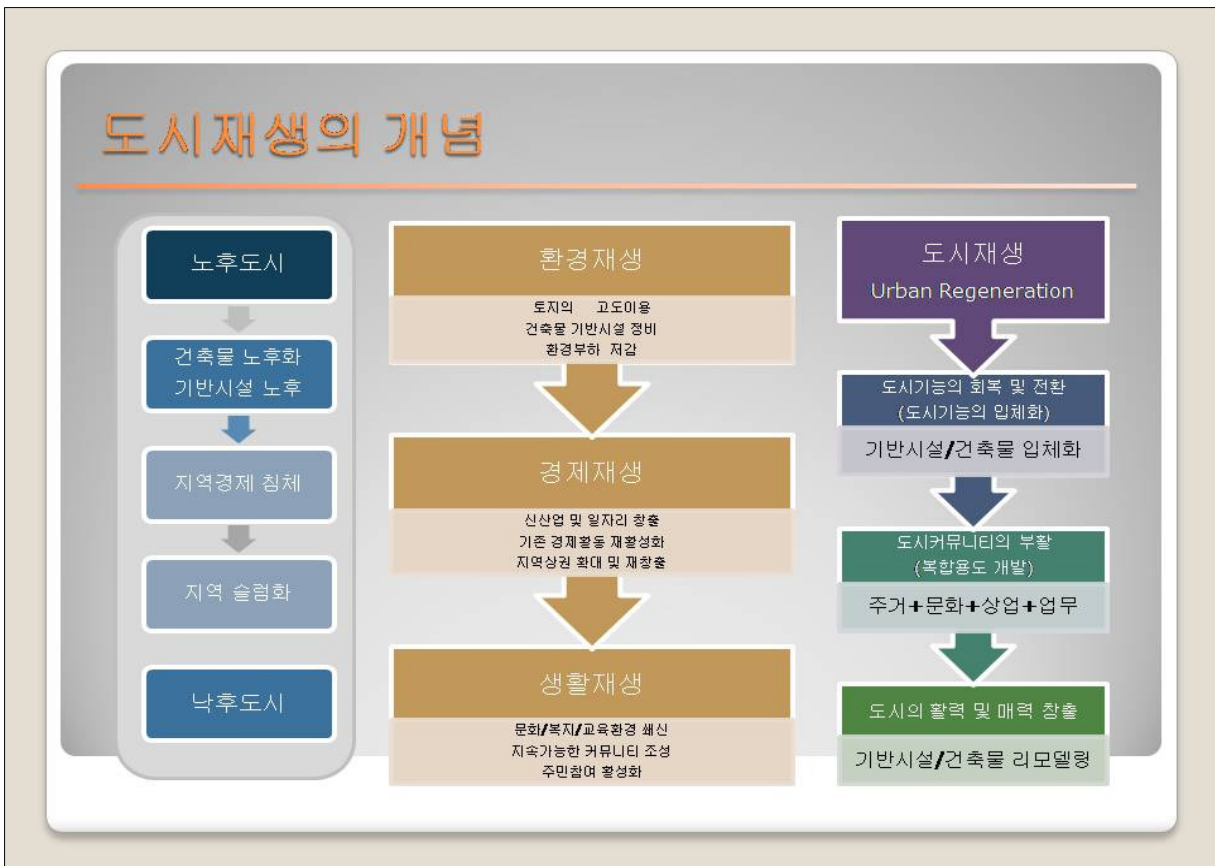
도시재생의 개념

노후도시

건축물 노후화
기반시설 노후

지역경제 침체

지역 슬럼화

낙후도시

환경재생

토지의 고도이용
건축물 기반시설 정비
환경부하 저감

경제재생

신산업 및 일자리 창출
기존 경제활동 재활성화
지역상권 확대 및 재창출

생활재생

문화/복지/교육환경 쇄신
지속가능한 커뮤니티 조성
주민참여 활성화

도시재생
Urban Regeneration

도시기능의 회복 및 전환
(도시기능의 입체화)

기반시설/건축물 입체화

도시커뮤니티의 부활
(복합용도 개발)

주거+문화+상업+업무

도시의 활력 및 매력 창출

기반시설/건축물 리모델링